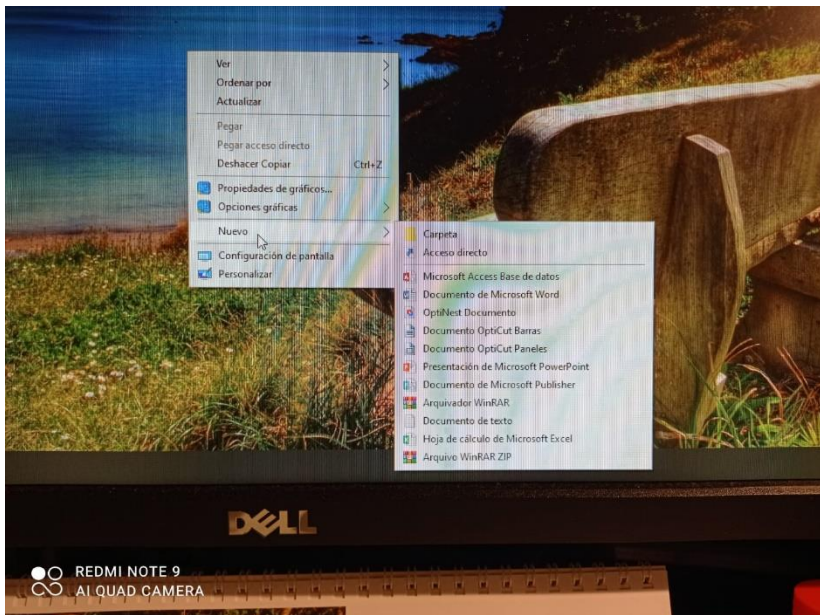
Ver
Ordenar por
Actualizar
Pegar
Pegar acceso directo
Deshacer Copiar Ctrl+Z
Propiedades de gráficos...
Opciones gráficas
Nuevo
Configuración de pantalla
Personalizar

Carpeta
Acceso directo
Microsoft Access Base de datos
Documento de Microsoft Word
OptiNest Documento
Documento OptiCut Barras
Documento OptiCut Paneles
Presentación de Microsoft PowerPoint
Documento de Microsoft Publisher
Arquivador WinRAR
Documento de texto
Hoja de cálculo de Microsoft Excel
Arquivo WinRAR ZIP

DELL

REDMI NOTE 9
AI QUAD CAMERA